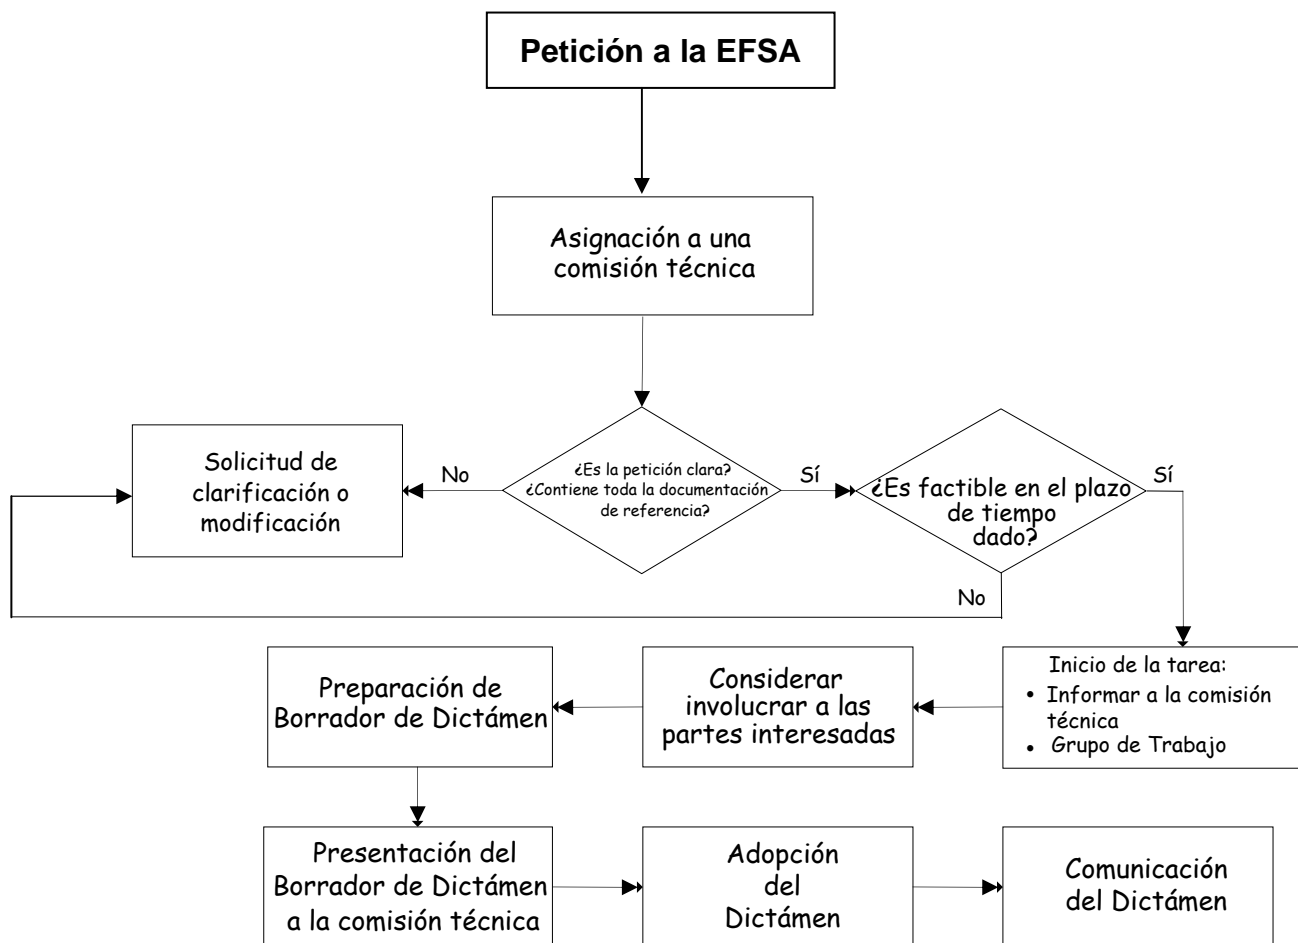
Petición a la EFSA

Asignación a una comisión técnica

¿Es la petición clara? ¿Contiene toda la documentación de referencia?

No

Solicitud de clarificación o modificación

Sí

¿Es factible en el plazo de tiempo dado?

Sí

No

Inicio de la tarea:
• Informar a la comisión técnica
• Grupo de Trabajo

Considerar involucrar a las partes interesadas

Preparación de Borrador de Dictámen

Presentación del Borrador de Dictámen a la comisión técnica

Adopción del Dictámen

Comunicación del Dictámen